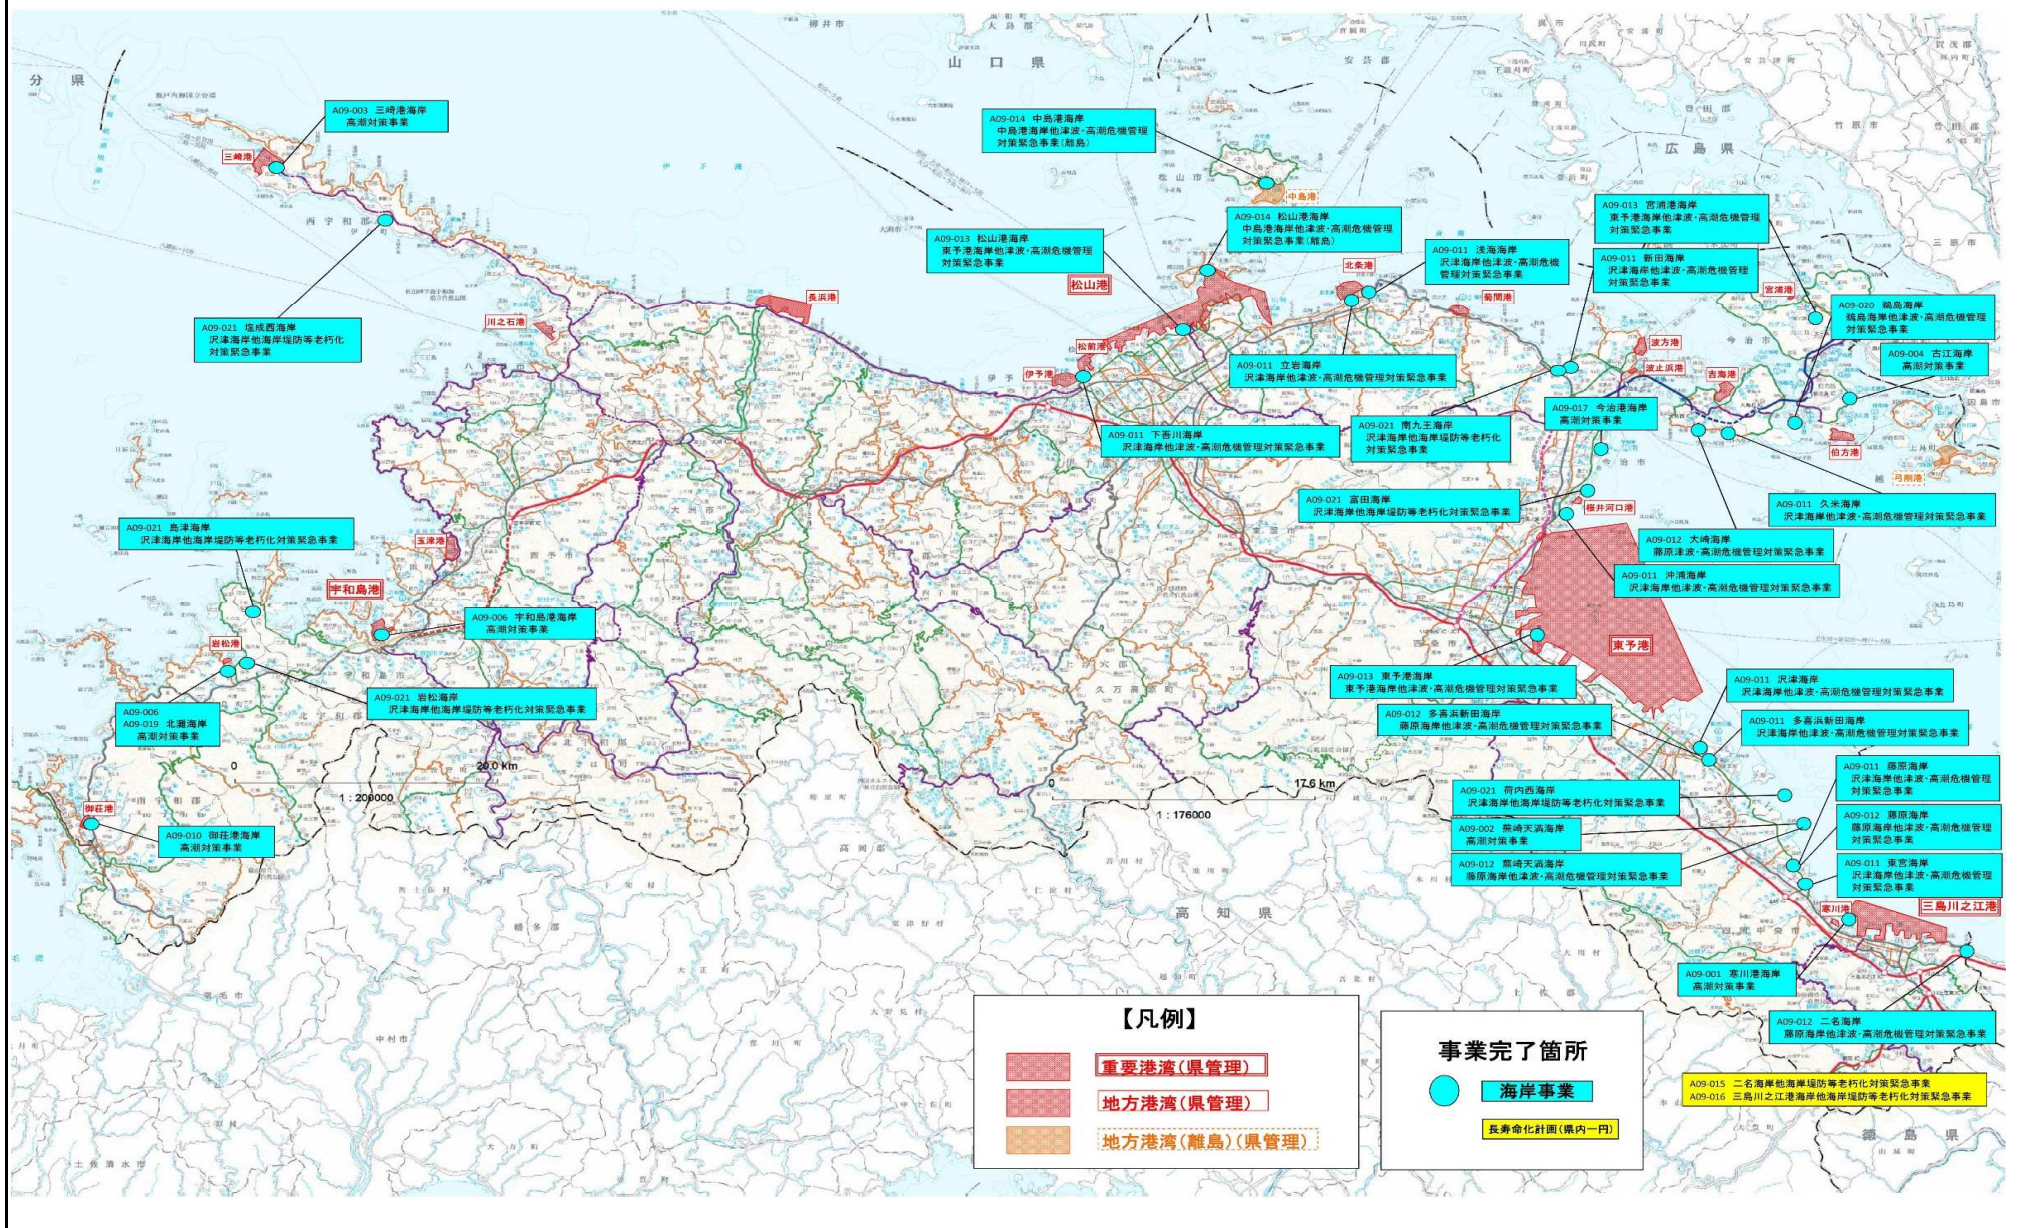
分 県

山 口 県

広 島 県

高 知 県

A09-003 三崎港海岸
高潮対策事業

三崎港

A09-014 中島港海岸
中島港海岸他津波・高潮危機管理対策緊急事業(離島)

中島港

A09-014 松山港海岸
中島港海岸他津波・高潮危機管理対策緊急事業(離島)

A09-013 松山港海岸
東予港海岸他津波・高潮危機管理対策緊急事業

松山港

A09-013 宮浦港海岸
東予港海岸他津波・高潮危機管理対策緊急事業

A09-011 浅海海岸
沢津海岸他津波・高潮危機管理対策緊急事業

A09-011 新田海岸
沢津海岸他津波・高潮危機管理対策緊急事業

北条港

菊間港

宮浦港

A09-020 鵜島海岸
鵜島海岸他津波・高潮危機管理対策緊急事業

A09-004 古江海岸
高潮対策事業

A09-021 塩成西海岸
沢津海岸他海岸堤防等老朽化対策緊急事業

川之石港

長浜港

松前港

伊予港

A09-011 立岩海岸
沢津海岸他津波・高潮危機管理対策緊急事業

波方港

波止浜港

吉海港

A09-017 今治港海岸
高潮対策事業

伯方港

弓削港

A09-011 下吾川海岸
沢津海岸他津波・高潮危機管理対策緊急事業

A09-021 南九王海岸
沢津海岸他海岸堤防等老朽化対策緊急事業

A09-021 富田海岸
沢津海岸他海岸堤防等老朽化対策緊急事業

桜井河口港

A09-011 久米海岸
沢津海岸他津波・高潮危機管理対策緊急事業

A09-012 大崎海岸
藤原海岸他津波・高潮危機管理対策緊急事業

A09-011 沖浦海岸
沢津海岸他津波・高潮危機管理対策緊急事業

A09-021 島津海岸
沢津海岸他海岸堤防等老朽化対策緊急事業

玉津港

宇和島港

A09-006 宇和島港海岸
高潮対策事業

東予港

岩松港

A09-021 岩松海岸
沢津海岸他海岸堤防等老朽化対策緊急事業

A09-006
A09-019 北灘海岸
高潮対策事業

A09-013 東予港海岸
東予港海岸他津波・高潮危機管理対策緊急事業

A09-011 沢津海岸
沢津海岸他津波・高潮危機管理対策緊急事業

A09-012 多喜浜新田海岸
藤原海岸他津波・高潮危機管理対策緊急事業

A09-011 多喜浜新田海岸
沢津海岸他津波・高潮危機管理対策緊急事業

0　20.0 km
1：200000

0　17.6 km
1：176000

A09-011 藤原海岸
沢津海岸他津波・高潮危機管理対策緊急事業

A09-021 荷内西海岸
沢津海岸他海岸堤防等老朽化対策緊急事業

A09-012 藤原海岸
藤原海岸他津波・高潮危機管理対策緊急事業

A09-002 蕪崎天満海岸
高潮対策事業

A09-011 東宮海岸
沢津海岸他津波・高潮危機管理対策緊急事業

A09-012 蕪崎天満海岸
藤原海岸他津波・高潮危機管理対策緊急事業

御荘港

A09-010 御荘港海岸
高潮対策事業

寒川港

三島川之江港

A09-001 寒川港海岸
高潮対策事業

A09-012 二名海岸
藤原海岸他津波・高潮危機管理対策緊急事業

【凡例】
重要港湾(県管理)
地方港湾(県管理)
地方港湾(離島)(県管理)

事業完了箇所
海岸事業
長寿命化計画(県内一円)

A09-015 二名海岸他海岸堤防等老朽化対策緊急事業
A09-016 三島川之江港海岸他海岸堤防等老朽化対策緊急事業